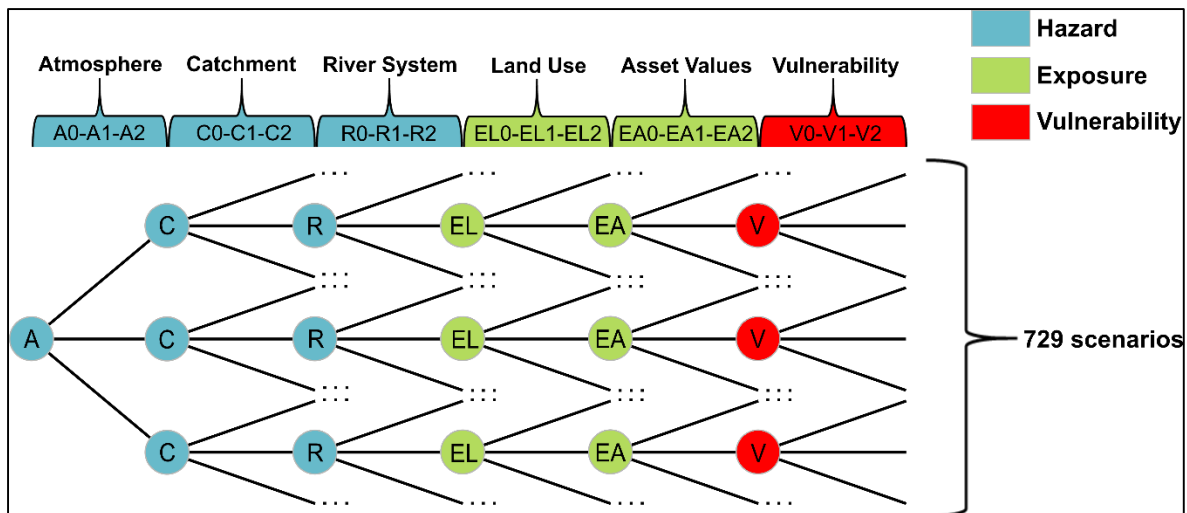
Hazard
Exposure
Vulnerability

Atmosphere
Catchment
River System
Land Use
Asset Values
Vulnerability

A0-A1-A2
C0-C1-C2
R0-R1-R2
EL0-EL1-EL2
EA0-EA1-EA2
V0-V1-V2

...
...
...
...

C
R
EL
EA
V

...
...
...
...

A
C
R
EL
EA
V

...
...
...
...

C
R
EL
EA
V

...
...
...
...

729 scenarios